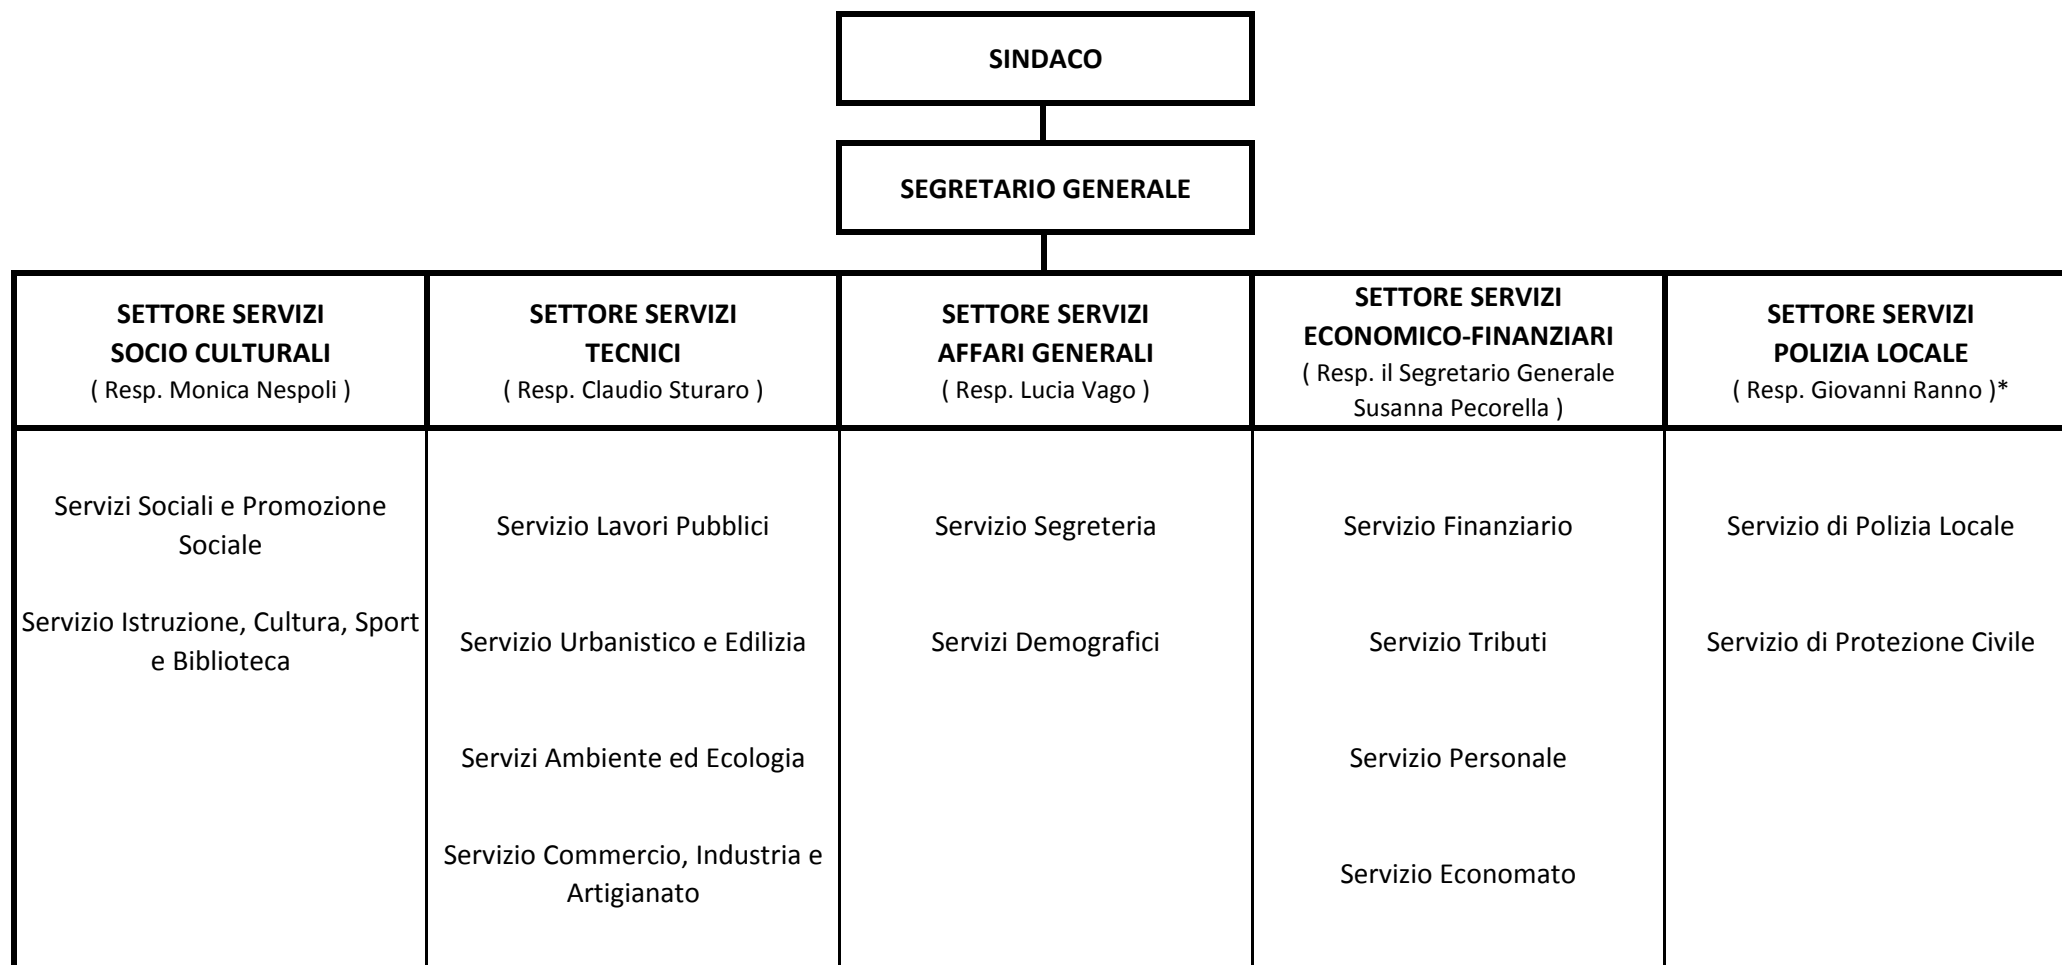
SINDACO

SEGRETARIO GENERALE

| SETTORE SERVIZI SOCIO CULTURALI ( Resp. Monica Nespoli ) | SETTORE SERVIZI TECNICI ( Resp. Claudio Sturaro ) | SETTORE SERVIZI AFFARI GENERALI ( Resp. Lucia Vago ) | SETTORE SERVIZI ECONOMICO-FINANZIARI ( Resp. il Segretario Generale Susanna Pecorella ) | SETTORE SERVIZI POLIZIA LOCALE ( Resp. Giovanni Ranno )* |
|---|---|---|---|---|
| Servizi Sociali e Promozione Sociale | Servizio Lavori Pubblici | Servizio Segreteria | Servizio Finanziario | Servizio di Polizia Locale |
| Servizio Istruzione, Cultura, Sport e Biblioteca | Servizio Urbanistico e Edilizia | Servizi Demografici | Servizio Tributi | Servizio di Protezione Civile |
| | Servizi Ambiente ed Ecologia | | Servizio Personale | |
| | Servizio Commercio, Industria e Artigianato | | Servizio Economato | |